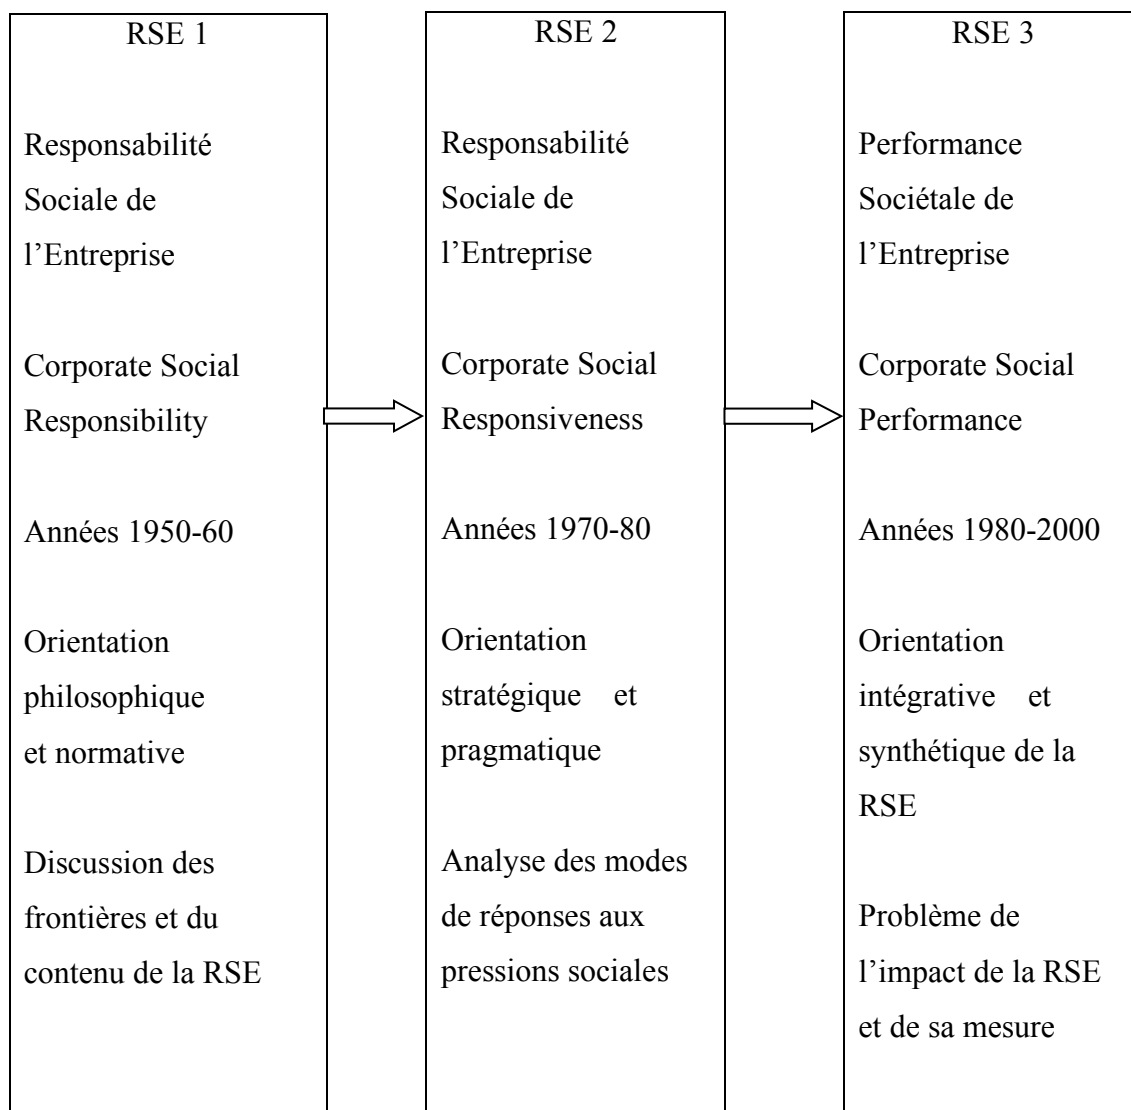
RSE 1

Responsabilité Sociale de l’Entreprise

Corporate Social Responsibility

Années 1950-60

Orientation philosophique et normative

Discussion des frontières et du contenu de la RSE

RSE 2

Responsabilité Sociale de l’Entreprise

Corporate Social Responsiveness

Années 1970-80

Orientation stratégique et pragmatique

Analyse des modes de réponses aux pressions sociales

RSE 3

Performance Sociétale de l’Entreprise

Corporate Social Performance

Années 1980-2000

Orientation intégrative et synthétique de la RSE

Problème de l’impact de la RSE et de sa mesure